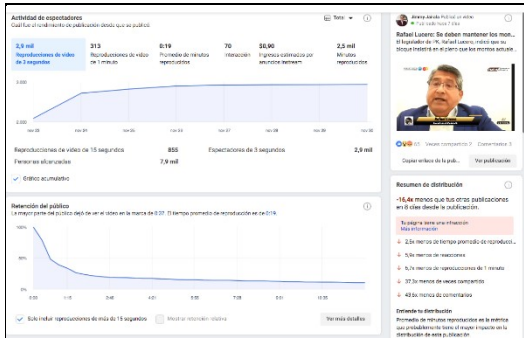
Actividad de espectadores
Calcula el rendimiento da publicación desde que se publicó

Total

2,9 mil
Reproducciones de video de 3 segundos

313
Reproducciones de video de 1 minuto

0:19
Promedio de minutos reproducidos

70
Interacción

$0,90
Ingresos estimados por anuncios instream

2,5 mil
Minutos reproducidos

3.000
2.000

nov 28
nov 29
nov 31
nov 34
nov 37
nov 38
nov 30

Reproducciones de video de 15 segundos 855
Espectadores de 3 segundos 2,9 mil
Personas alcanzadas 7,9 mil

Gráfico acumulativo

Retención del público
La mayor parte del público dejó de ver el video en la marca de 0:27. El tiempo promedio de reproducción es de 0:19.

100%
50%
25%

0:00
1:15
3:30
4:01
5:06
7:03
9:01
10:35

Solo incluir reproducciones de más de 15 segundos
Mostrar retención relativa

Ver más detalles

Rafael Lucero
Rafael Lucero: Se deben mantener los mem...
El legislador de TF, Rafael Lucero, indicó que su bloque insistirá en el plazo que los montos actuale...

Veces compartido 7 Comentarios 5

Copiar enlace de la pub...
Ver publicación

Resumen de distribución

-16,4x menos que tus otras publicaciones en 8 días desde la publicación.

Tu página tiene una infracción
Más información

2,5x menos de tiempo promedio de reproducción
5,9x menos de reacciones
10,3x menos de reproducciones de 1 minuto
37,3x menos de veces compartido
43,8x menos de comentarios

Entiende la distribución
Promedio de minutos reproducidos es la métrica que probablemente tiene el mayor impacto en la distribución de esta publicación